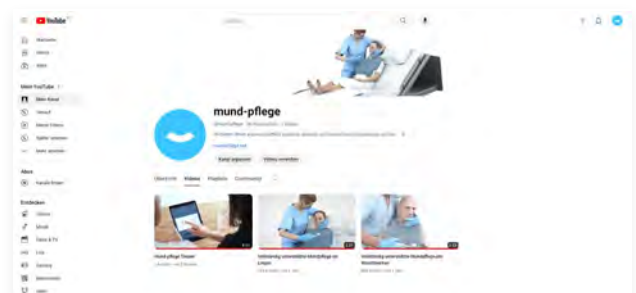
YouTube

Startseite

Shorts

Abos

Mein YouTube

Mein Kanal

Verlauf

Meine Videos

Später ansehen

Mehr ansehen

Abos

Kanäle finden

Entdecken

Trends

Musik

Filme & TV

Live

Gaming

Nachrichten

Sport

mund-pflege

@mundpflege · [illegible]

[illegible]

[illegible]

Kanal anpassen

Videos verwalten

Übersicht

Videos

Playlists

Community

Mund-pflege Teaser

Anleitung unterstützte Mundpflege im Liegen

Anleitung unterstützte Mundpflege am Waschbecken